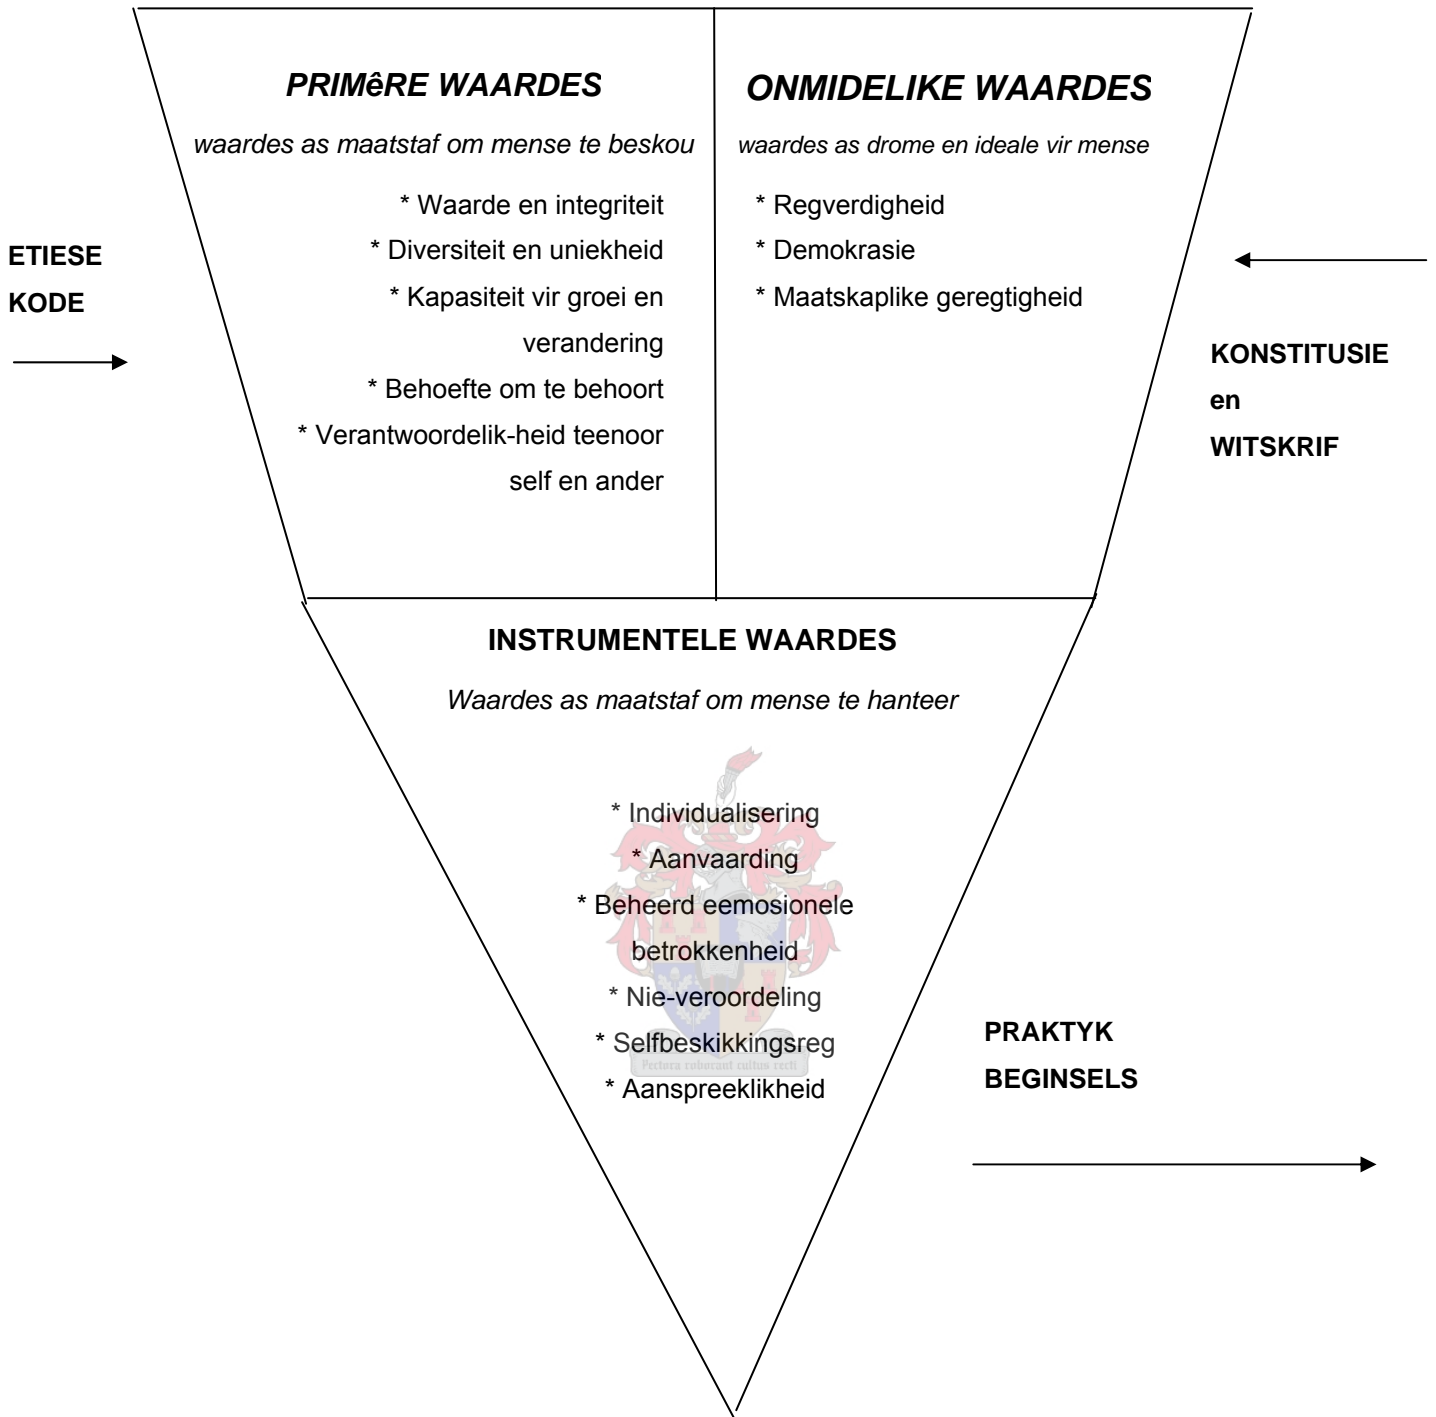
ETIESE KODE

PRIMêRE WAARDES

waardes as maatstaf om mense te beskou

* Waarde en integriteit
* Diversiteit en uniekheid
* Kapasiteit vir groei en verandering
* Behoefte om te behoort
* Verantwoordelik-heid teenoor self en ander

ONMIDELIKE WAARDES

waardes as drome en ideale vir mense

* Regverdigheid
* Demokrasie
* Maatskaplike geregtigheid

KONSTITUSIE en WITSKRIF

INSTRUMENTELE WAARDES

Waardes as maatstaf om mense te hanteer

* Individualisering
* Aanvaarding
* Beheerd eemosionele betrokkenheid
* Nie-veroordeling
* Selfbeskikkingsreg
* Aanspreeklikheid

Pectora roborant cultus recti

PRAKTYK BEGINSELS